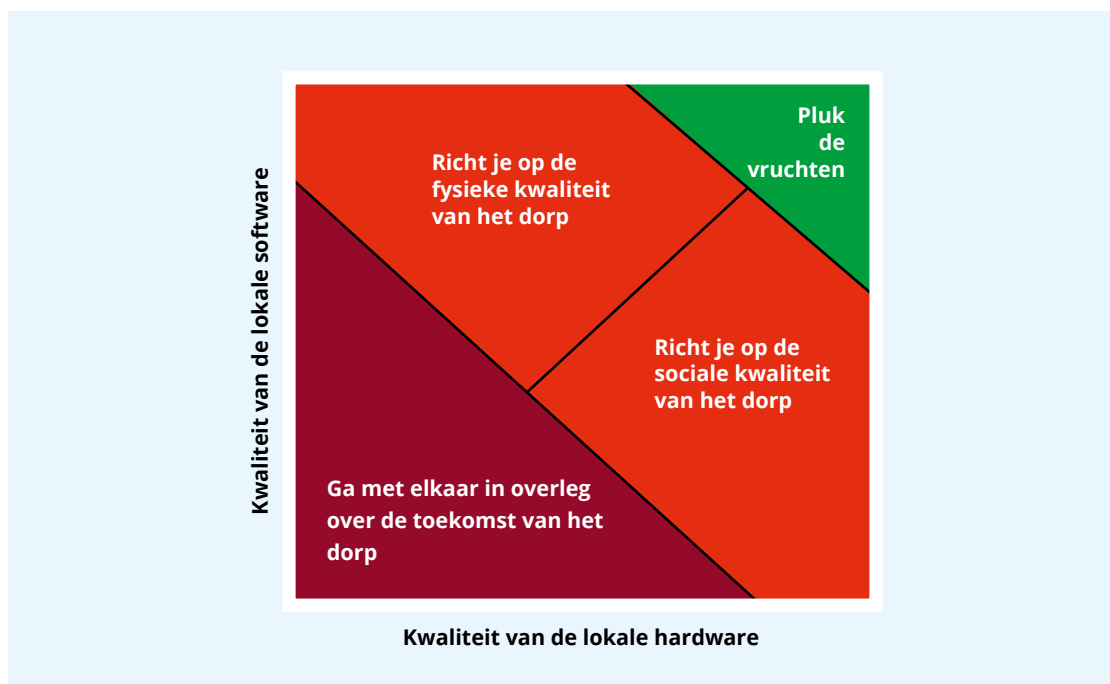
Kwaliteit van de lokale software

Richt je op de fysieke kwaliteit van het dorp

Pluk de vruchten

Richt je op de sociale kwaliteit van het dorp

Ga met elkaar in overleg over de toekomst van het dorp

Kwaliteit van de lokale hardware